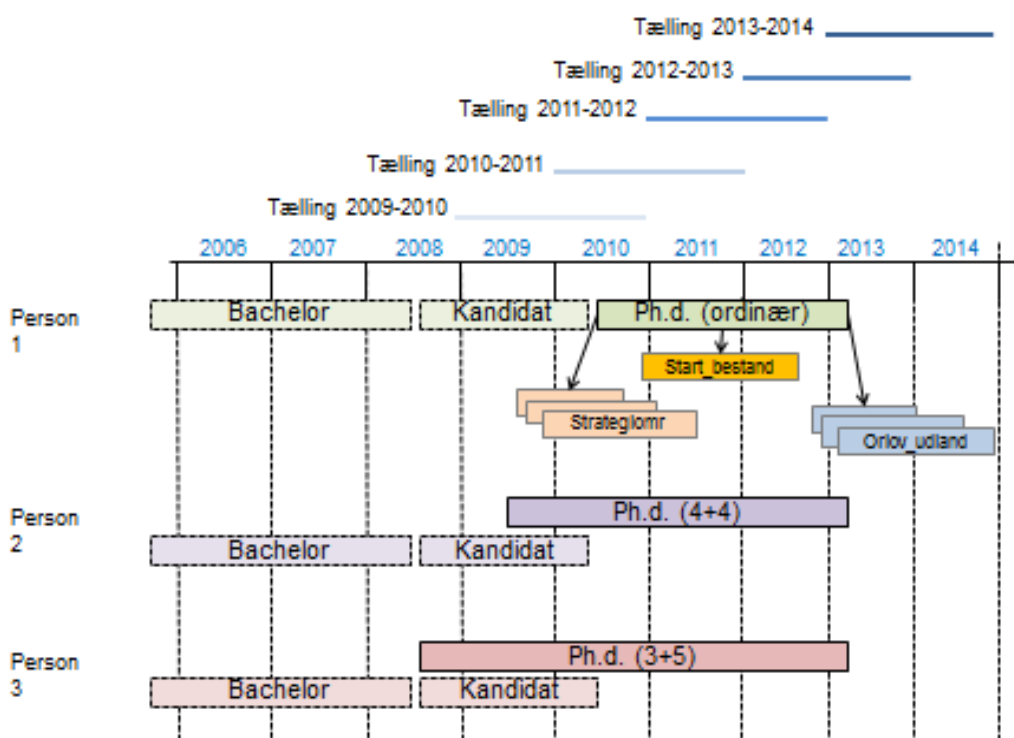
Tælling 2013-2014

Tælling 2012-2013

Tælling 2011-2012

Tælling 2010-2011

Tælling 2009-2010

2006 2007 2008 2009 2010 2011 2012 2013 2014

Person 1

Bachelor

Kandidat

Ph.d. (ordinær)

Start_bestand

Strategiomr

Orlov_udland

Person 2

Ph.d. (4+4)

Bachelor

Kandidat

Person 3

Ph.d. (3+5)

Bachelor

Kandidat